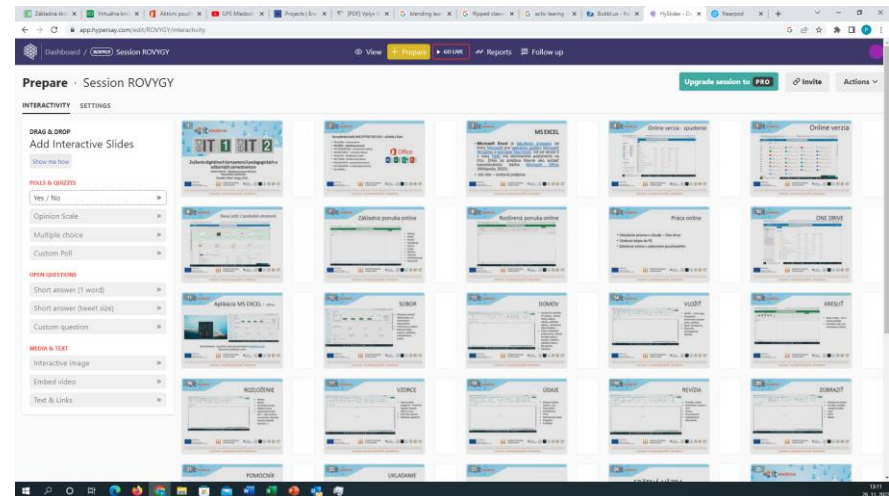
Základná šk | Virtuálna kn | Aktívni použ | UFS Mladosť | Projects | Sho | [PDF] Vplyv | blending lea | flipped class | activ learning | Buddi.us - Fre | HySlides - Da | Nearpod

app.hypersay.com/edit/ROVYGY/interactivity

Dashboard / Session ROVYGY

View | Prepare | GO LIVE | Reports | Follow up

Prepare · Session ROVYGY

Upgrade session to PRO | Invite | Actions

INTERACTIVITY | SETTINGS

DRAG & DROP
Add Interactive Slides
Show me how

POLLS & QUIZZES
Yes / No
Opinion Scale
Multiple choice
Custom Poll

OPEN QUESTIONS
Short answer (1 word)
Short answer (tweet size)
Custom question

MEDIA & TEXT
Interactive image
Embed video
Text & Links

IT 1 IT 2
Zvýšenie digitálnych kompetencií pedagogických a odborných zamestnancov

MS EXCEL
Microsoft Excel

Online verzia - spustenie

Online verzia

Nová (stať) / pracovné obrazovky

Základná ponuka online

Rozšírená ponuka online

Práca online

ONE DRIVE

Aplikácia MS EXCEL

SÚBOR

DOMOV

VLOŽIŤ

KRESLIŤ

ROZLOŽENIE

VZORCE

ÚDAJE

REVÍZIA

ZOBRAZIŤ

POMOCNÍK

UKLADANIE

13:11